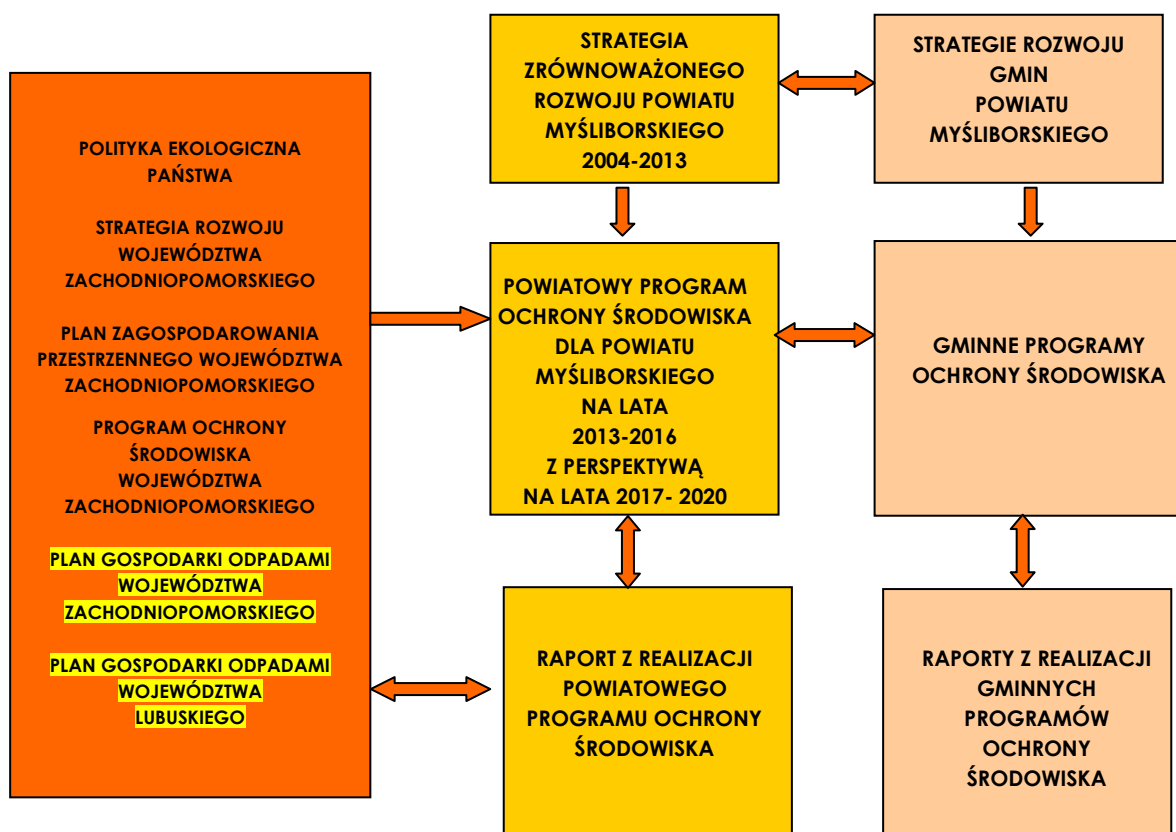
POLITYKA EKOLOGICZNA PAŃSTWA

STRATEGIA ROZWOJU WOJEWÓDZTWA ZACHODNIOPOMORSKIEGO

PLAN ZAGOSPODAROWANIA PRZESTRZENNEGO WOJEWÓDZTWA ZACHODNIOPOMORSKIEGO

PROGRAM OCHRONY ŚRODOWISKA WOJEWÓDZTWA ZACHODNIOPOMORSKIEGO

PLAN GOSPODARKI ODPADAMI WOJEWÓDZTWA ZACHODNIOPOMORSKIEGO

PLAN GOSPODARKI ODPADAMI WOJEWÓDZTWA LUBUSKIEGO

STRATEGIA ZRÓWNOWAŻONEGO ROZWOJU POWIATU MYŚLIBORSKIEGO 2004-2013

STRATEGIE ROZWOJU GMIN POWIATU MYŚLIBORSKIEGO

POWIATOWY PROGRAM OCHRONY ŚRODOWISKA DLA POWIATU MYŚLIBORSKIEGO NA LATA 2013-2016 Z PERSPEKTYWĄ NA LATA 2017- 2020

GMINNE PROGRAMY OCHRONY ŚRODOWISKA

RAPORT Z REALIZACJI POWIATOWEGO PROGRAMU OCHRONY ŚRODOWISKA

RAPORTY Z REALIZACJI GMINNYCH PROGRAMÓW OCHRONY ŚRODOWISKA